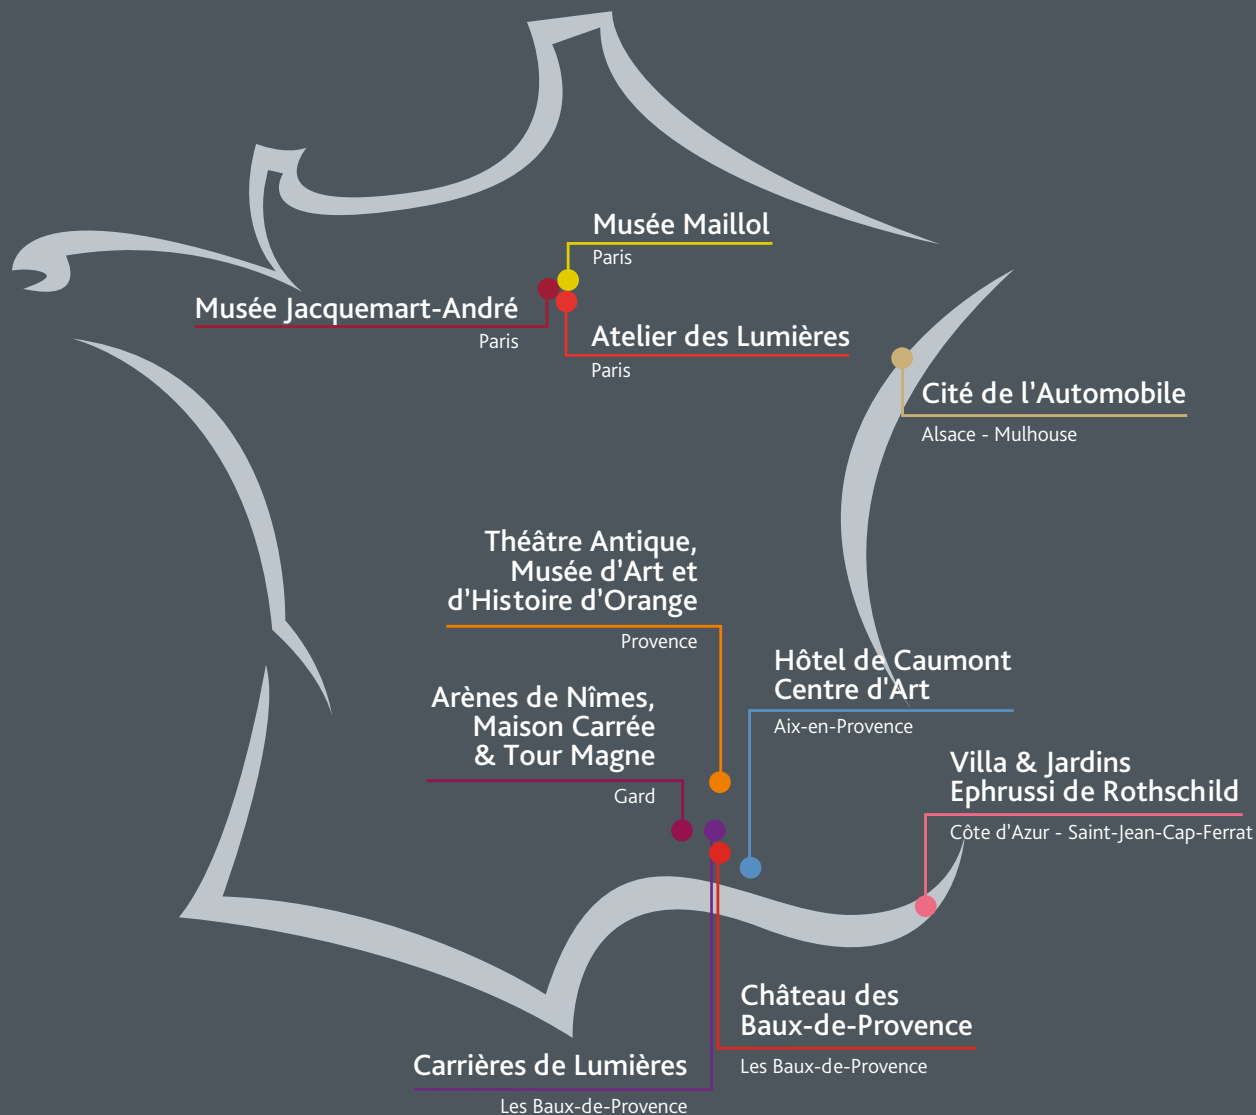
Musée Maillol
Paris

Musée Jacquemart-André
Paris

Atelier des Lumières
Paris

Cité de l'Automobile
Alsace - Mulhouse

Théâtre Antique, Musée d'Art et d'Histoire d'Orange
Provence

Hôtel de Caumont Centre d'Art
Aix-en-Provence

Arènes de Nîmes, Maison Carrée & Tour Magne
Gard

Villa & Jardins Ephrussi de Rothschild
Côte d'Azur - Saint-Jean-Cap-Ferrat

Château des Baux-de-Provence
Les Baux-de-Provence

Carrières de Lumières
Les Baux-de-Provence